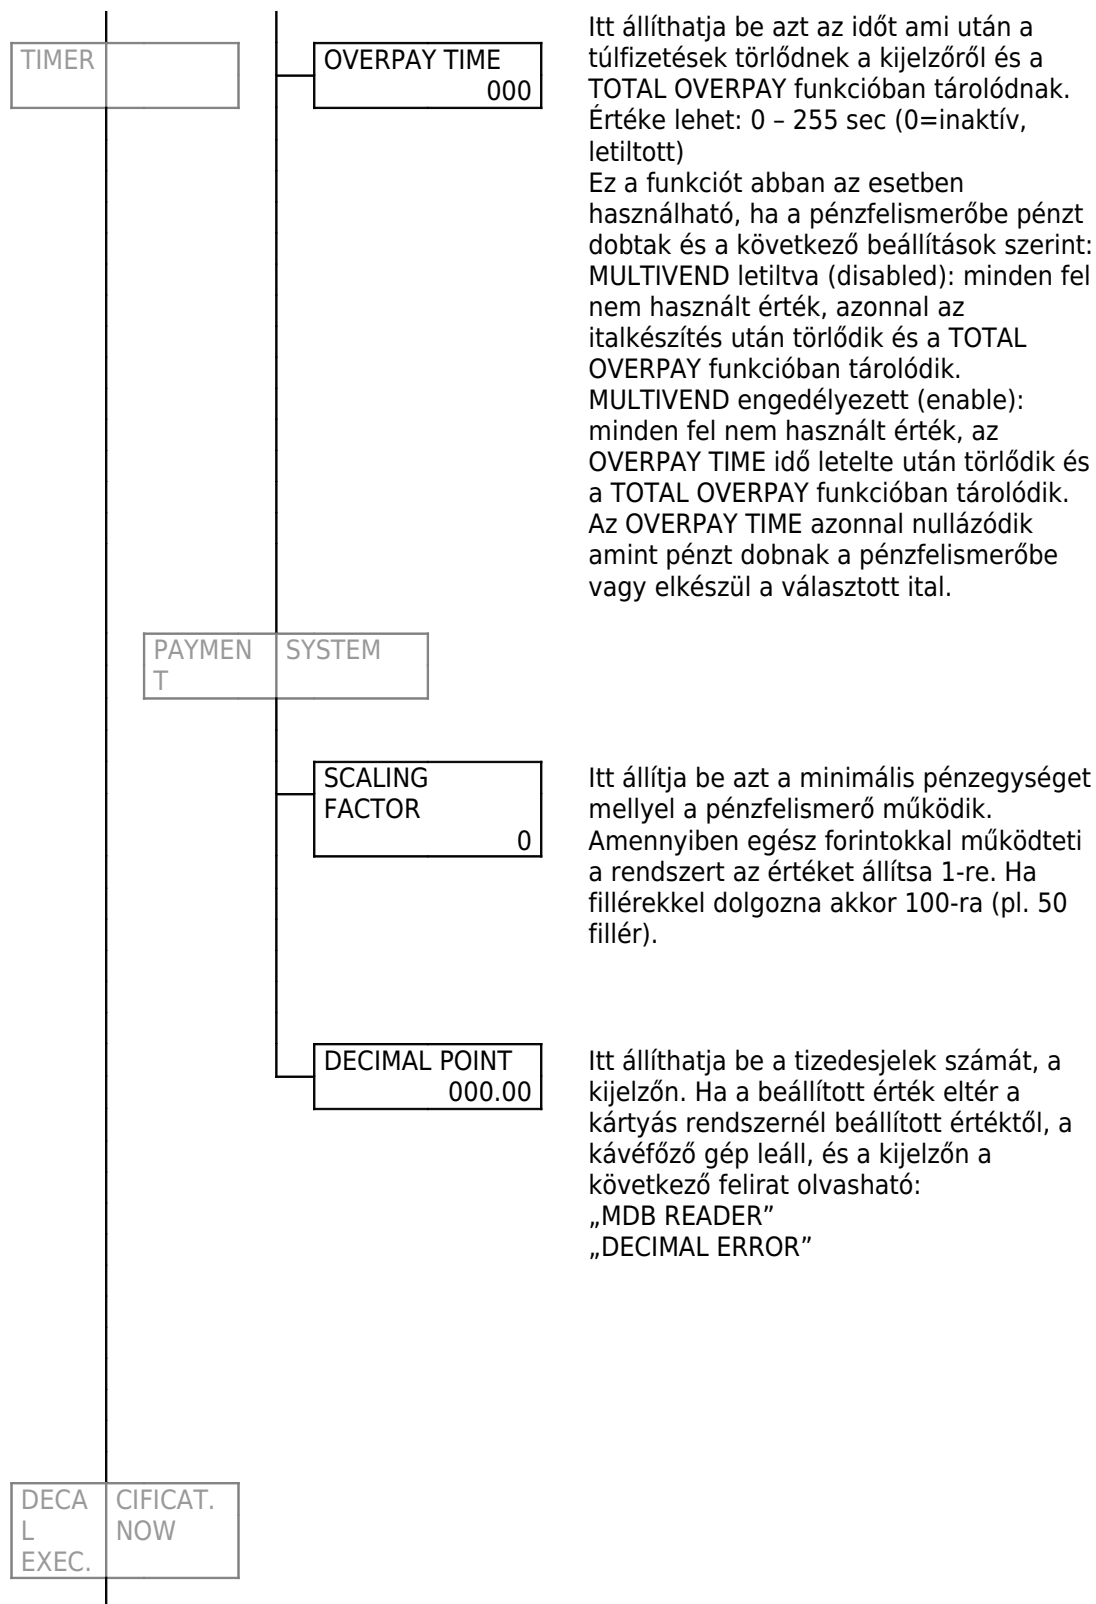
TIMER

OVERPAY TIME
000

Itt állíthatja be azt az időt ami után a túlfizetések törlődnek a kijelzőről és a TOTAL OVERPAY funkcióban tárolódnak. Értéke lehet: 0 – 255 sec (0=inaktív, letiltott)
Ez a funkciót abban az esetben használható, ha a pénzfelismerőbe pénzt dobtak és a következő beállítások szerint: MULTIVEND letiltva (disabled): minden fel nem használt érték, azonnal az italkészítés után törlődik és a TOTAL OVERPAY funkcióban tárolódik.
MULTIVEND engedélyezett (enable): minden fel nem használt érték, az OVERPAY TIME idő letelte után törlődik és a TOTAL OVERPAY funkcióban tárolódik.
Az OVERPAY TIME azonnal nullázódik amint pénzt dobnak a pénzfelismerőbe vagy elkészül a választott ital.

PAYMEN T SYSTEM

SCALING FACTOR
0

Itt állítja be azt a minimális pénzegységet mellyel a pénzfelismerő működik. Amennyiben egész forintokkal működteti a rendszert az értéket állítsa 1-re. Ha fillérekkel dolgozna akkor 100-ra (pl. 50 fillér).

DECIMAL POINT
000.00

Itt állíthatja be a tizedesjelek számát, a kijelzőn. Ha a beállított érték eltér a kártyás rendszernél beállított értéktől, a kávéfőző gép leáll, és a kijelzőn a következő felirat olvasható:
„MDB READER"
„DECIMAL ERROR"

DECA L EXEC. CIFICAT. NOW